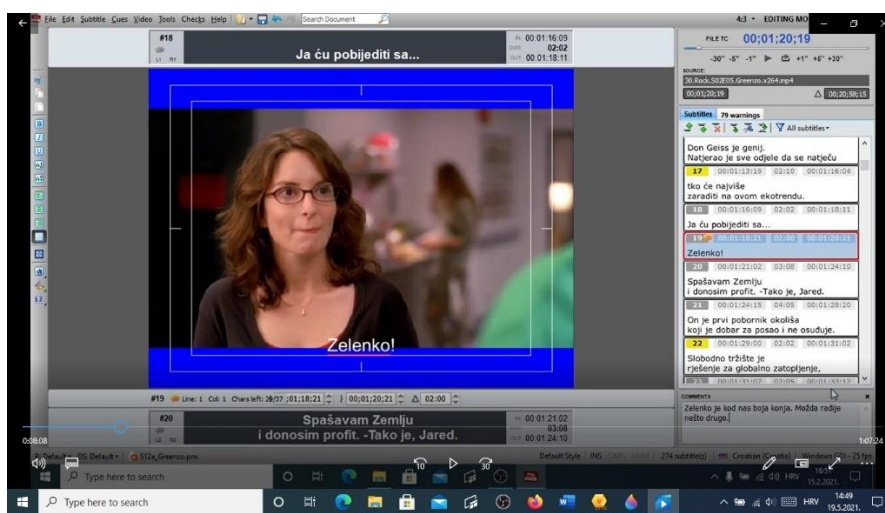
File Edit Subtitle Cues Video Tools Checks Help

Search Document

4:3 • EDITING MO

#18

Ja ću pobijediti sa...

IN 00:01:16:09
DUR 02:02
OUT 00:01:18:11

FILE TC 00;01;20;19

-30" -5" -1" ▶ +1" +5" +30"

SOURCE:
30.Rock.S02E05.Greenzo.x264.mp4

00;01;20;19 △ 00;20;58;15

Subtitles 79 warnings

All subtitles

Don Geiss je genij.
Natjerao je sve odjele da se natječu

17 00:01:13:19 02:10 00:01:16:04

tko će najviše
zaraditi na ovom ekotrendu.

18 00:01:16:09 02:02 00:01:18:11

Ja ću pobijediti sa...

19 00:01:18:21 02:00 00:01:20:21

Zelenko!

20 00:01:21:02 03:08 00:01:24:10

Spašavam Zemlju
i donosim profit. -Tako je, Jared.

21 00:01:24:15 04:05 00:01:28:20

On je prvi pobornik okoliša
koji je dobar za posao i ne osuđuje.

22 00:01:29:00 02:02 00:01:31:02

Slobodno tržište je
rješenje za globalno zatopljenje,

Zelenko!

#19 Line: 1 Col: 1 Chars left: 29/37 ;01;18;21 00;01;20;21 △ 02:00

#20

Spašavam Zemlju
i donosim profit. -Tako je, Jared.

IN 00:01:21:02
DUR 03:08
OUT 00:01:24:10

COMMENTS

Zelenko je kod nas boja konja. Možda radije nešto drugo.

0:08:08

1:07:24

Default Style INS 274 subtitle(s) Croatian

Type here to search

HRV 15.2.2021.

Type here to search

HRV 14:49 19.5.2021.